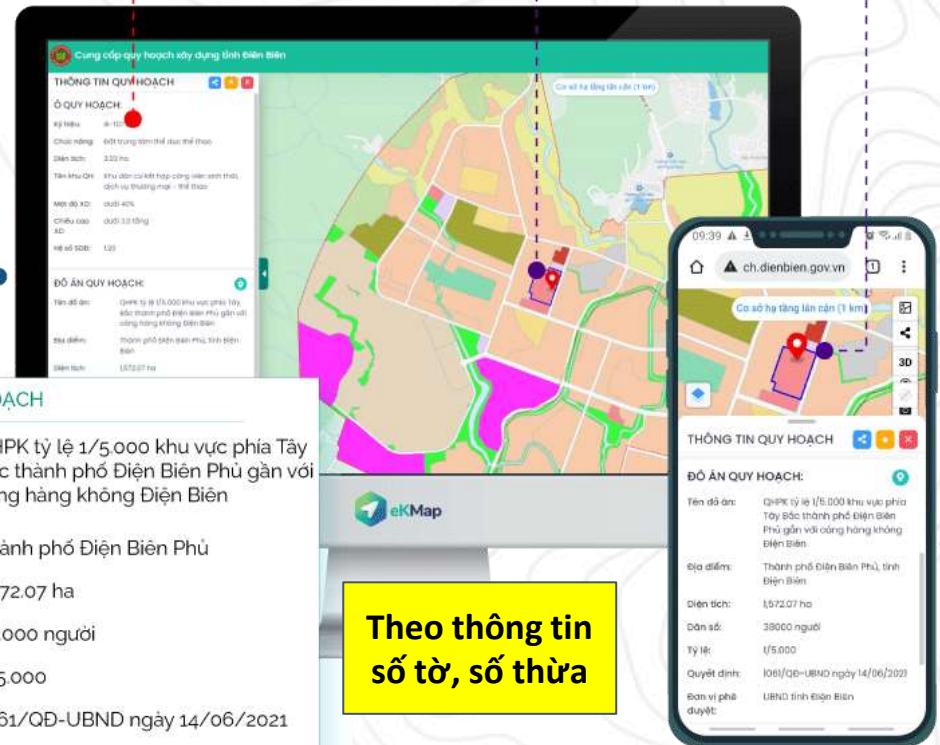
Cung cấp quy hoạch xây dựng tỉnh Điện Biên

THÔNG TIN QUY HOẠCH

Ô QUY HOẠCH:

Ký hiệu: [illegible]

Chức năng: Đất trung tâm thể dục thể thao

Diện tích: 3.02 ha

Tên khu QH: Khu dân cư kết hợp công viên sinh thái, dịch vụ thương mại - thể thao

Mật độ XD: dưới 40%

Chiều cao XD: dưới 3.0 tầng

Hệ số SDĐ: 1.20

ĐỒ ÁN QUY HOẠCH:

Tên đồ án: QHPK tỷ lệ 1/5.000 khu vực phía Tây Bắc thành phố Điện Biên Phủ gắn với cảng hàng không Điện Biên

Địa điểm: Thành phố Điện Biên Phủ, tỉnh Điện Biên

Diện tích: 1,572.07 ha

Cơ sở hạ tầng lân cận (1 km)

OẠCH

QHPK tỷ lệ 1/5.000 khu vực phía Tây
c thành phố Điện Biên Phủ gắn với
ng hàng không Điện Biên

hành phố Điện Biên Phủ

572.07 ha

000 người

5.000

61/QĐ-UBND ngày 14/06/2021

eKMap

Theo thông tin số tờ, số thửa

09:39

ch.dienbien.gov.vn

Cơ sở hạ tầng lân cận (1 km)

3D

THÔNG TIN QUY HOẠCH

ĐỒ ÁN QUY HOẠCH:

Tên đồ án: QHPK tỷ lệ 1/5.000 khu vực phía Tây Bắc thành phố Điện Biên Phủ gắn với cảng hàng không Điện Biên

Địa điểm: Thành phố Điện Biên Phủ, tỉnh Điện Biên

Diện tích: 1,572.07 ha

Dân số: 38000 người

Tỷ lệ: 1/5.000

Quyết định: 1061/QĐ-UBND ngày 14/06/2021

Đơn vị phê duyệt: UBND tỉnh Điện Biên